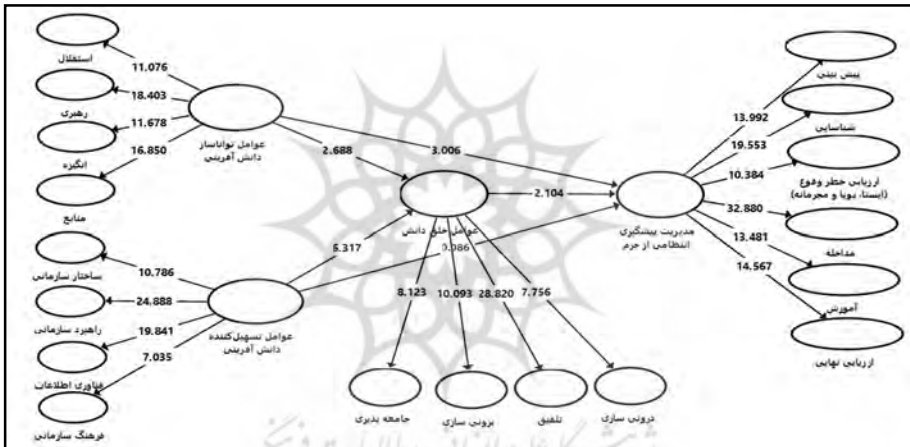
استقلال
11.076
رهبری
18.403
11.678
انگیزه
16.850
منابع
عوامل توانا ساز دانش آفرینی
2.688
3.006
عوامل خلق دانش
2.104
مدیریت پیشگیری انتظامی از جرم
پیش بینی
13.992
شناسایی
19.553
ارزیابی خطر وقوع (ایستا، پویا و مجرمانه)
10.384
32.880
مداخله
13.481
14.567
آموزش
ارزیابی نهایی
ساختار سازمانی
10.786
راهبرد سازمانی
24.888
19.841
فناوری اطلاعات
7.035
فرهنگ سازمانی
عوامل تسهیل کننده دانش آفرینی
6.317
0.086
8.123
10.093
28.820
7.756
جامعه پذیری
برونی سازی
تلفیق
درونی سازی